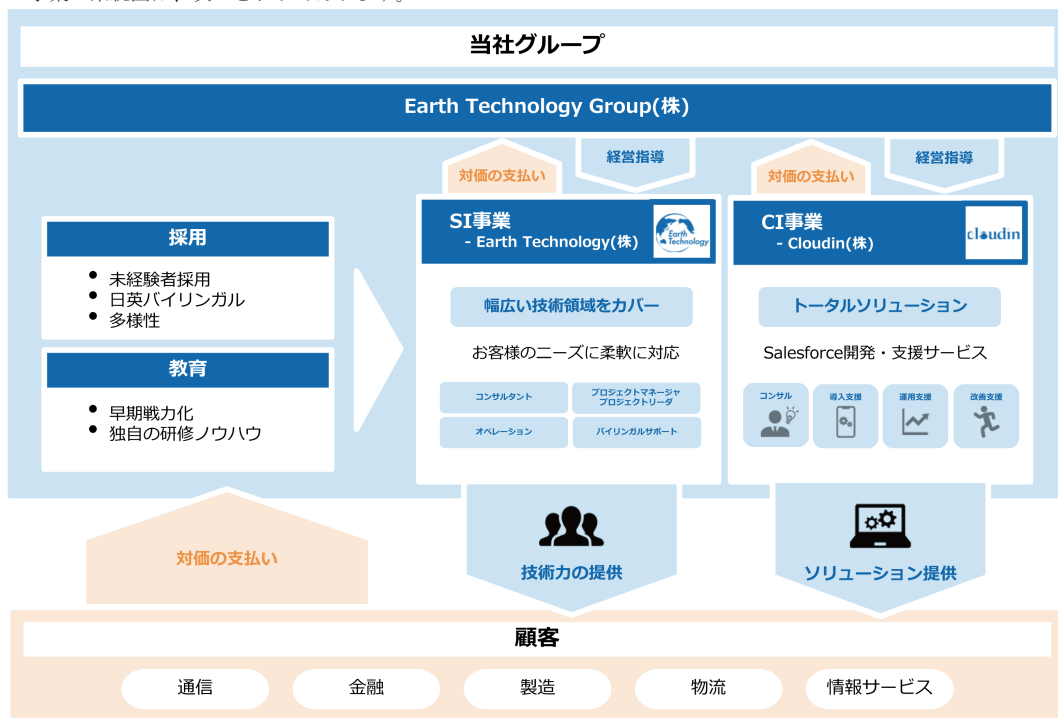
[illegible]

当社グループ

Earth Technology Group(株)

対価の支払い

経営指導

対価の支払い

経営指導

採用

- 未経験者採用
- 日英バイリンガル
- 多様性

教育

- 早期戦力化
- 独自の研修ノウハウ

SI事業
- Earth Technology(株)

Earth Technology

幅広い技術領域をカバー

お客様のニーズに柔軟に対応

コンサルタント

プロジェクトマネージャ
プロジェクトリーダ

オペレーション

バイリンガルサポート

CI事業
- Cloudin(株)

cloudin

トータルソリューション

Salesforce開発・支援サービス

コンサル

導入支援

運用支援

改善支援

対価の支払い

技術力の提供

ソリューション提供

顧客

通信

金融

製造

物流

情報サービス